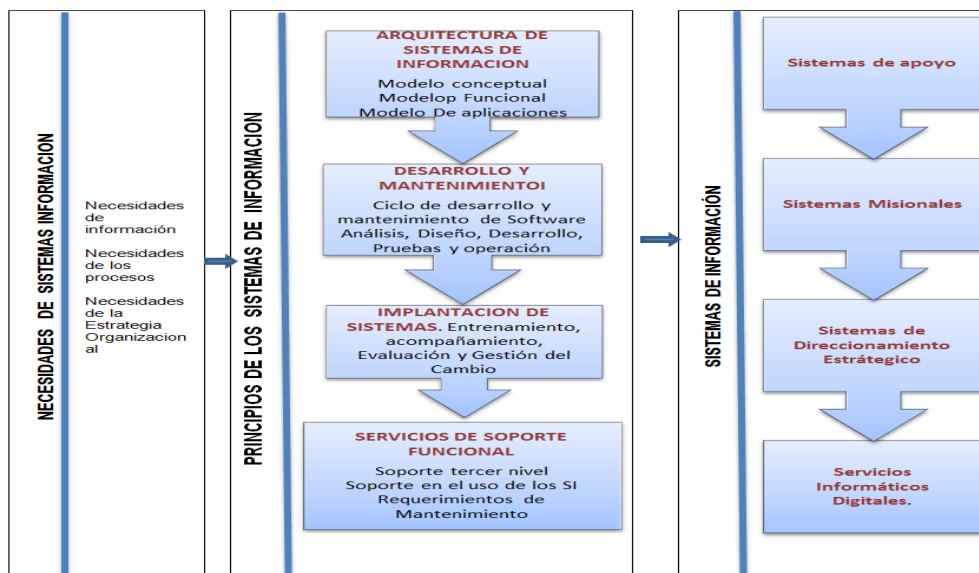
NECESIDADES DE SISTEMAS INFORMACION

Necesidades de información

Necesidades de los procesos

Necesidades de la Estrategia Organizacional

PRINCIPIOS DE LOS SISTEMAS DE INFORMACION

ARQUITECTURA DE SISTEMAS DE INFORMACION

Modelo conceptual
Modelop Funcional
Modelo De aplicaciones

DESARROLLO Y MANTENIMIENTOI

Ciclo de desarrollo y mantenimiento de Software Análisis, Diseño, Desarrollo, Pruebas y operación

IMPLANTACION DE SISTEMAS. Entrenamiento, acompañamiento, Evaluación y Gestión del Cambio

SERVICIOS DE SOPORTE FUNCIONAL

Soporte tercer nivel
Soporte en el uso de los SI
Requerimientos de Mantenimiento

SISTEMAS DE INFORMACIÓN

Sistemas de apoyo

Sistemas Misionales

Sistemas de Direccionamiento Estrátegico

Servicios Informáticos Digitales.